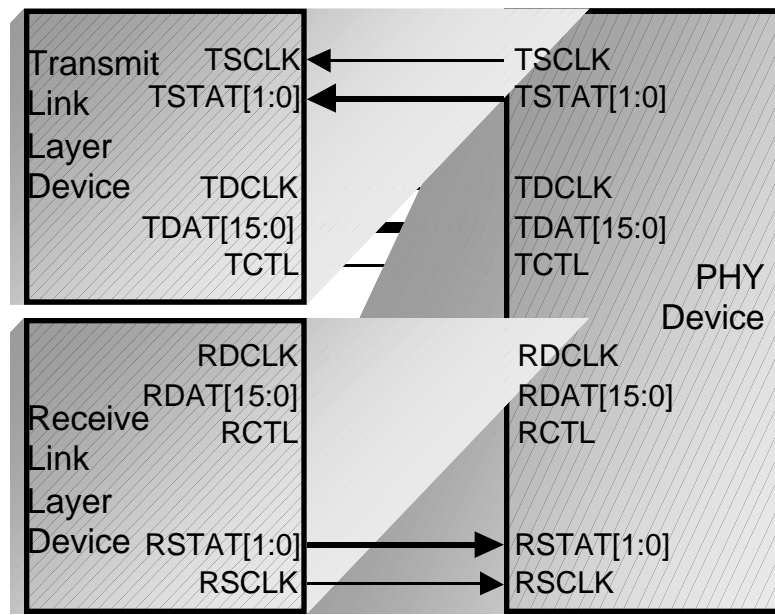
Transmit Link Layer Device

TSCLK
TSTAT[1:0]
TDCLK
TDAT[15:0]
TCTL

TSCLK
TSTAT[1:0]
TDCLK
TDAT[15:0]
TCTL

PHY Device

Receive Link Layer Device

RDCLK
RDAT[15:0]
RCTL
RSTAT[1:0]
RSCLK

RDCLK
RDAT[15:0]
RCTL
RSTAT[1:0]
RSCLK